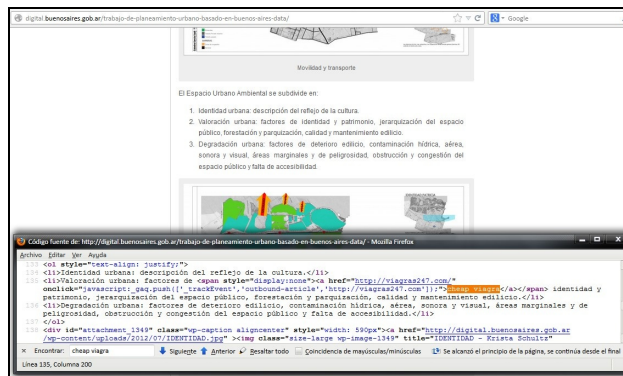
digital.buenosaires.gob.ar/trabajo-de-planeamiento-urbano-basado-en-buenos-aires-data/

Google

Movilidad y transporte

El Espacio Urbano Ambiental se subdivide en:

1. Identidad urbana: descripción del reflejo de la cultura.
2. Valoración urbana: factores de identidad y patrimonio, jerarquización del espacio público, forestación y parquización, calidad y mantenimiento edilicio.
3. Degradación urbana: factores de deterioro edilicio, contaminación hídrica, aérea, sonora y visual, áreas marginales y de peligrosidad, obstrucción y congestión del espacio público y falta de accesibilidad.

Código fuente de: http://digital.buenosaires.gob.ar/trabajo-de-planeamiento-urbano-basado-en-buenos-aires-data/ - Mozilla Firefox

Archivo Editar Ver Ayuda

133 <ol style="text-align: justify;">
134 <li>Identidad urbana: descripción del reflejo de la cultura.</li>
135 <li>Valoración urbana: factores de <span style="display:none"><a href="http://viagras247.com/" onclick="javascript:_gaq.push(['_trackEvent','outbound-article','http://viagras247.com']);">cheap viagra</a></span> identidad y patrimonio, jerarquización del espacio público, forestación y parquización, calidad y mantenimiento edilicio.</li>
136 <li>Degradación urbana: factores de deterioro edilicio, contaminación hídrica, aérea, sonora y visual, áreas marginales y de peligrosidad, obstrucción y congestión del espacio público y falta de accesibilidad.</li>
137 </ol>
138 <div id="attachment_1349" class="wp-caption aligncenter" style="width: 590px"><a href="http://digital.buenosaires.gob.ar/wp-content/uploads/2012/07/IDENTIDAD.jpg"><img class="size-large wp-image-1349" title="IDENTIDAD - Krista Schultz"

× Encontrar: cheap viagra Siguiente Anterior Resaltar todo Coincidencia de mayúsculas/minúsculas Se ha alcanzó el principio de la página, se continúa desde el final

Línea 135, Columna 200